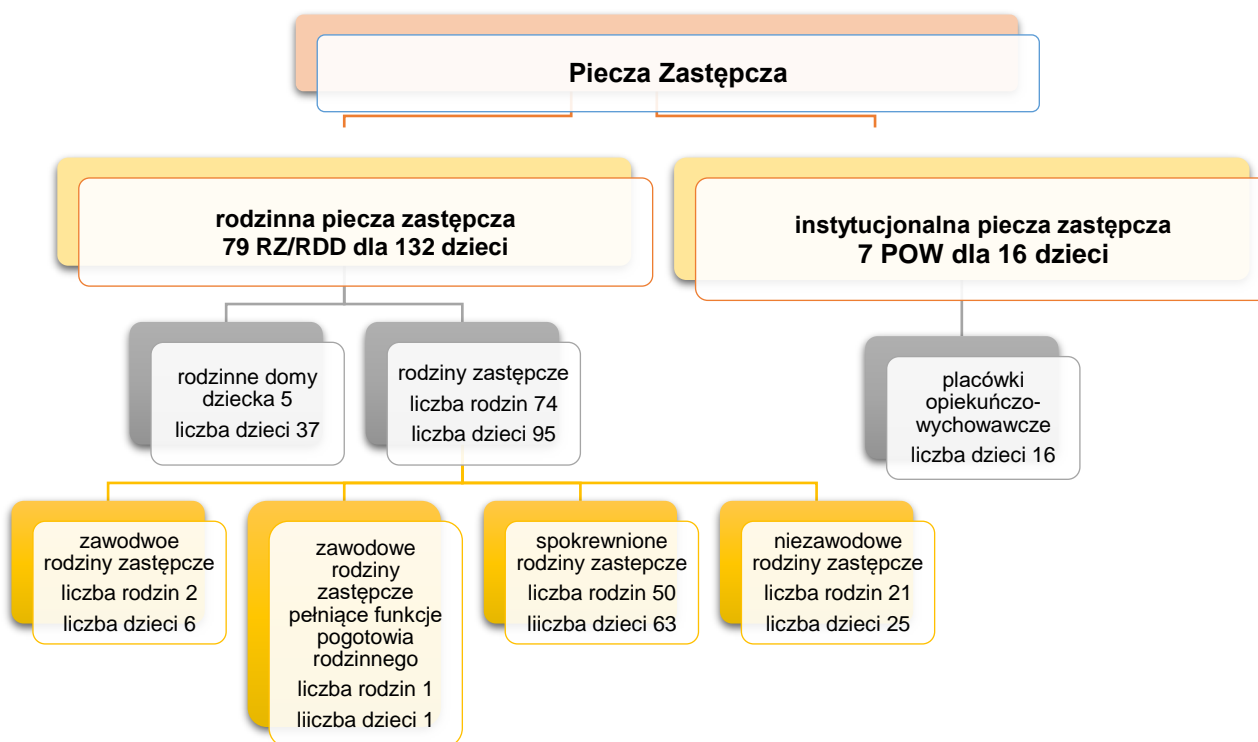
Piecza Zastępcza

rodzinna piecza zastępcza
79 RZ/RDD dla 132 dzieci

instytucjonalna piecza zastępcza
7 POW dla 16 dzieci

rodzinne domy dziecka 5
liczba dzieci 37

rodziny zastępcze
liczba rodzin 74
liczba dzieci 95

placówki opiekuńczo-wychowawcze
liczba dzieci 16

zawodwoe rodziny zastępcze
liczba rodzin 2
liczba dzieci 6

zawodowe rodziny zastępcze pełniące funkcje pogotowia rodzinnego
liczba rodzin 1
liiczba dzieci 1

spokrewnione rodziny zastepcze
liczba rodzin 50
liiczba dzieci 63

niezawodowe rodziny zastępcze
liczba rodzin 21
liczba dzieci 25